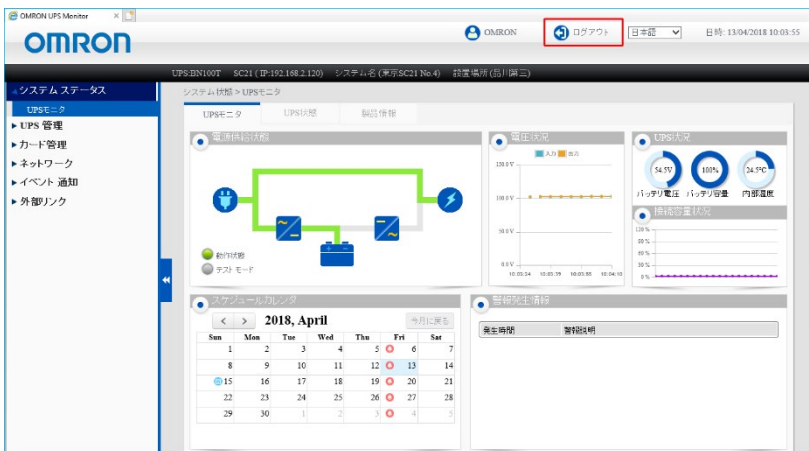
OMRON UPS Monitor ×

OMRON

OMRON
ログアウト
日本語
日時: 13/04/2018 10:03:55

UPS:BN100T SC21 (IP:192.168.2.120) システム名 (東京SC21 No.4) 設置場所 (品川第三)

システム ステータス
UPSモニタ
▸ UPS 管理
▸ カード管理
▸ ネットワーク
▸ イベント 通知
▸ 外部リンク

システム状態 > UPSモニタ

UPSモニタ | UPS状態 | 製品情報

電源供給状態

動作状態
テスト モード

電圧状況

入力 出力
150.0 V
100.0 V
50.0 V
0.0 V
10:03:24 10:03:39 10:03:55 10:04:10

UPS状況

54.5V
100%
24.5°C
バッテリ電圧 バッテリ容量 内部温度

接続容量状況

120 %
80 %
60 %
30 %
0 %

スケジュールカレンダ

< > 2018, April 今月に戻る

| Sun | Mon | Tue | Wed | Thu | Fri | Sat |
|---|---|---|---|---|---|---|
| 1 | 2 | 3 | 4 | 5 | 6 | 7 |
| 8 | 9 | 10 | 11 | 12 | 13 | 14 |
| 15 | 16 | 17 | 18 | 19 | 20 | 21 |
| 22 | 23 | 24 | 25 | 26 | 27 | 28 |
| 29 | 30 | 1 | 2 | 3 | 4 | 5 |

警報発生情報

| 発生時間 | 警報説明 |
|---|---|